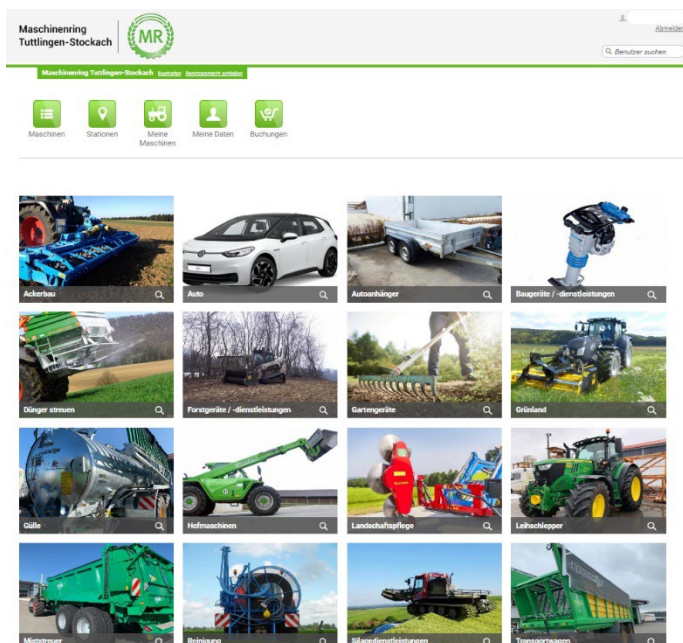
Maschinenring Tuttlingen-Stockach

MR

Abmelden

Benutzer suchen

Maschinenring Tuttlingen-Stockach Kontakt Benutzerpasswort anfordern

Maschinen

Stationen

Meine Maschinen

Meine Daten

Buchungen

Ackerbau

Auto

Autoanhänger

Baugeräte / -dienstleistungen

Dünger streuen

Forstgeräte / -dienstleistungen

Gartengeräte

Grünland

Gülle

Hofmaschinen

Landschaftspflege

Leihschlepper

Miststreuer

Reinigung

Silagedienstleistungen

Transportwagen